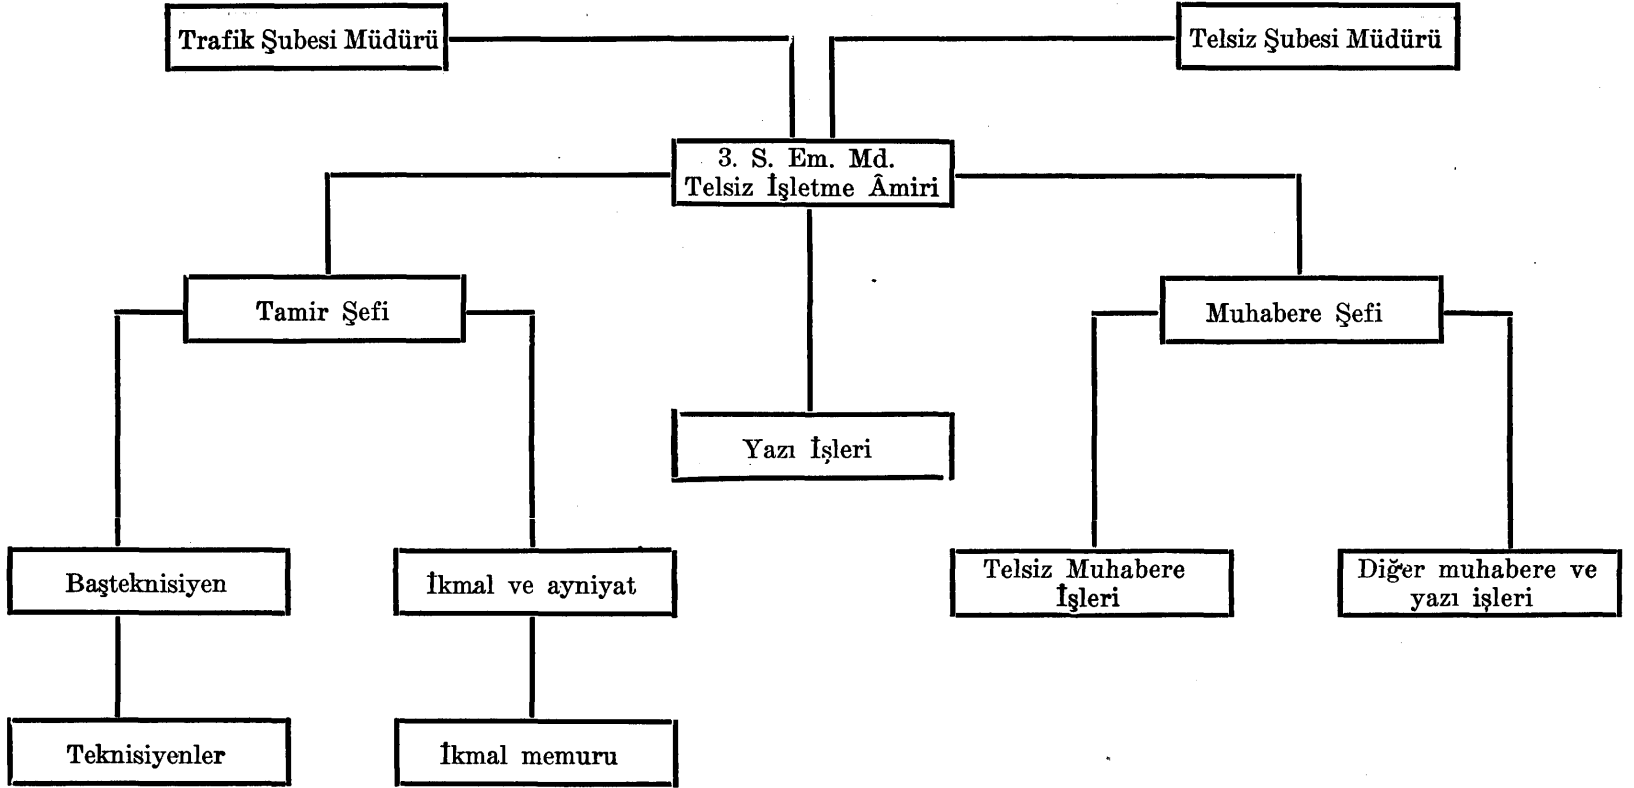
Trafik Şubesi Müdürü

Telsiz Şubesi Müdürü

3. S. Em. Md.
Telsiz İşletme Âmiri

Tamir Şefi

Yazı İşleri

Muhabere Şefi

Başteknisiyen

İkmal ve ayniyat

Telsiz Muhabere İşleri

Diğer muhabere ve yazı işleri

Teknisiyenler

İkmal memuru